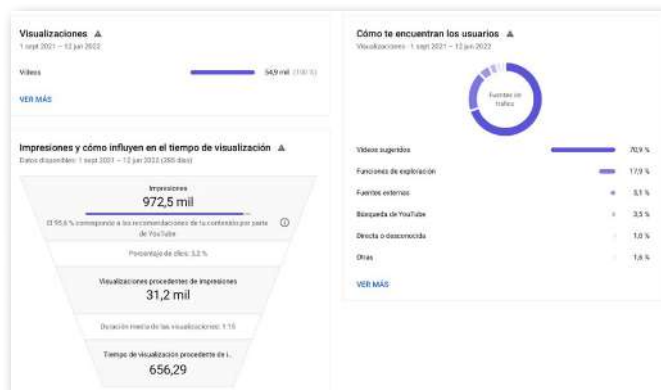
Visualizaciones ▲
1 sept 2021 – 12 jun 2022

Vídeos 54,9 mil (100 %)

VER MÁS

Impresiones y cómo influyen en el tiempo de visualización ▲
Datos disponibles: 1 sept 2021 – 12 jun 2022 (285 días)

Impresiones
972,5 mil

El 95,6 % corresponde a las recomendaciones de tu contenido por parte de YouTube

Porcentaje de clics: 3,2 %

Visualizaciones procedentes de impresiones
31,2 mil

Duración media de las visualizaciones: 1:15

Tiempo de visualización procedente de i...
656,29

Cómo te encuentran los usuarios ▲
Visualizaciones · 1 sept 2021 – 12 jun 2022

Fuentes de tráfico

| | |
|---|---|
| Vídeos sugeridos | 70,9 % |
| Funciones de exploración | 17,9 % |
| Fuentes externas | 3,1 % |
| Búsqueda de YouTube | 3,5 % |
| Directa o desconocida | 1,0 % |
| Otras | 1,6 % |

VER MÁS